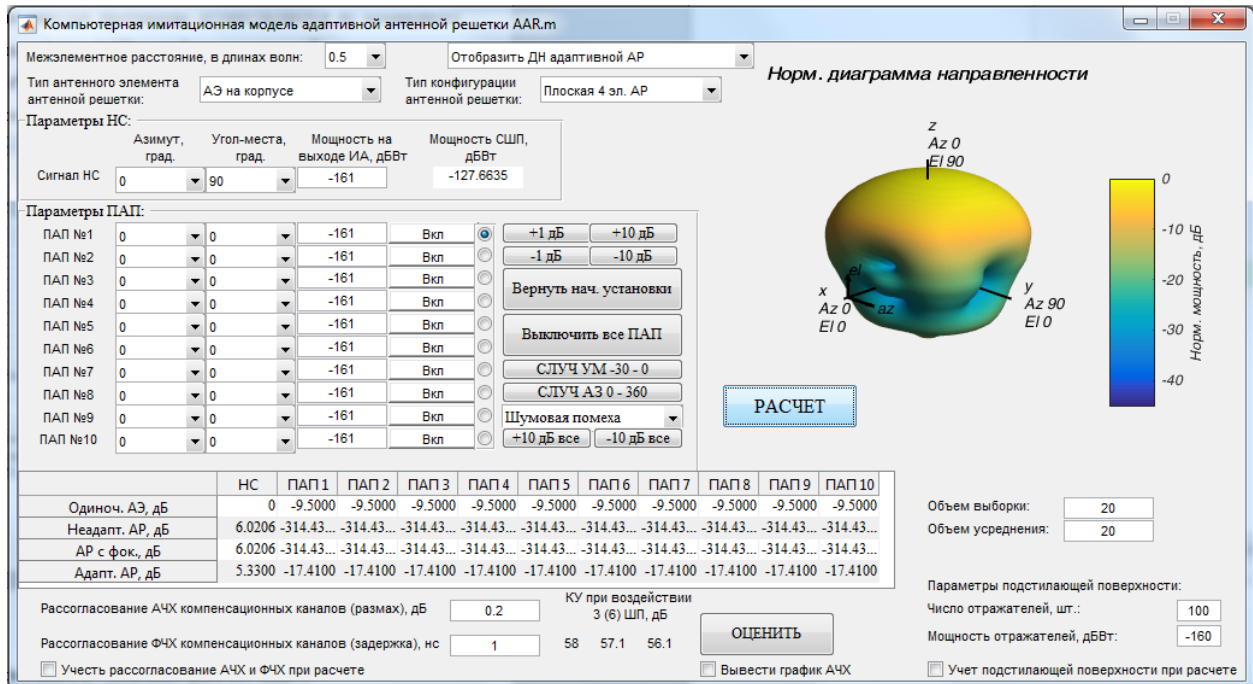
Компьютерная имитационная модель адаптивной антенной решетки AAR.m

Межэлементное расстояние, в длинах волн: 0.5
Отобразить ДН адаптивной АР

Тип антенного элемента антенной решетки: АЭ на корпусе
Тип конфигурации антенной решетки: Плоская 4 эл. АР

Норм. диаграмма направленности

Параметры НС:

| | Азимут, град. | Угол-места, град. | Мощность на выходе ИА, дБВт | Мощность СШП, дБВт |
|---|---|---|---|---|
| Сигнал НС | 0 | 90 | -161 | -127.6635 |

Параметры ПАП:

| | | | | |
|---|---|---|---|---|
| ПАП №1 | 0 | 0 | -161 | Вкл |
| ПАП №2 | 0 | 0 | -161 | Вкл |
| ПАП №3 | 0 | 0 | -161 | Вкл |
| ПАП №4 | 0 | 0 | -161 | Вкл |
| ПАП №5 | 0 | 0 | -161 | Вкл |
| ПАП №6 | 0 | 0 | -161 | Вкл |
| ПАП №7 | 0 | 0 | -161 | Вкл |
| ПАП №8 | 0 | 0 | -161 | Вкл |
| ПАП №9 | 0 | 0 | -161 | Вкл |
| ПАП №10 | 0 | 0 | -161 | Вкл |

+1 дБ
+10 дБ
-1 дБ
-10 дБ
Вернуть нач. установки
Выключить все ПАП
СЛУЧ УМ -30 - 0
СЛУЧ АЗ 0 - 360
Шумовая помеха
+10 дБ все
-10 дБ все

z
Az 0
El 90
x
el
Az 0
El 0
az
y
Az 90
El 0

0
-10
-20
-30
-40
Норм. мощность, дБ

РАСЧЕТ

| | НС | ПАП 1 | ПАП 2 | ПАП 3 | ПАП 4 | ПАП 5 | ПАП 6 | ПАП 7 | ПАП 8 | ПАП 9 | ПАП 10 |
|---|---|---|---|---|---|---|---|---|---|---|---|
| Одиноч. АЭ, дБ | 0 | -9.5000 | -9.5000 | -9.5000 | -9.5000 | -9.5000 | -9.5000 | -9.5000 | -9.5000 | -9.5000 | -9.5000 |
| Неадапт. АР, дБ | 6.0206 | -314.43... | -314.43... | -314.43... | -314.43... | -314.43... | -314.43... | -314.43... | -314.43... | -314.43... | -314.43... |
| АР с фок., дБ | 6.0206 | -314.43... | -314.43... | -314.43... | -314.43... | -314.43... | -314.43... | -314.43... | -314.43... | -314.43... | -314.43... |
| Адапт. АР, дБ | 5.3300 | -17.4100 | -17.4100 | -17.4100 | -17.4100 | -17.4100 | -17.4100 | -17.4100 | -17.4100 | -17.4100 | -17.4100 |

Объем выборки: 20
Объем усреднения: 20

Рассогласование АЧХ компенсационных каналов (размах), дБ 0.2
Рассогласование ФЧХ компенсационных каналов (задержка), нс 1
Учесть рассогласование АЧХ и ФЧХ при расчете

КУ при воздействии 3 (6) ШП, дБ
58 57.1 56.1

ОЦЕНИТЬ
Вывести график АЧХ

Параметры подстилающей поверхности:
Число отражателей, шт.: 100
Мощность отражателей, дБВт: -160
Учет подстилающей поверхности при расчете